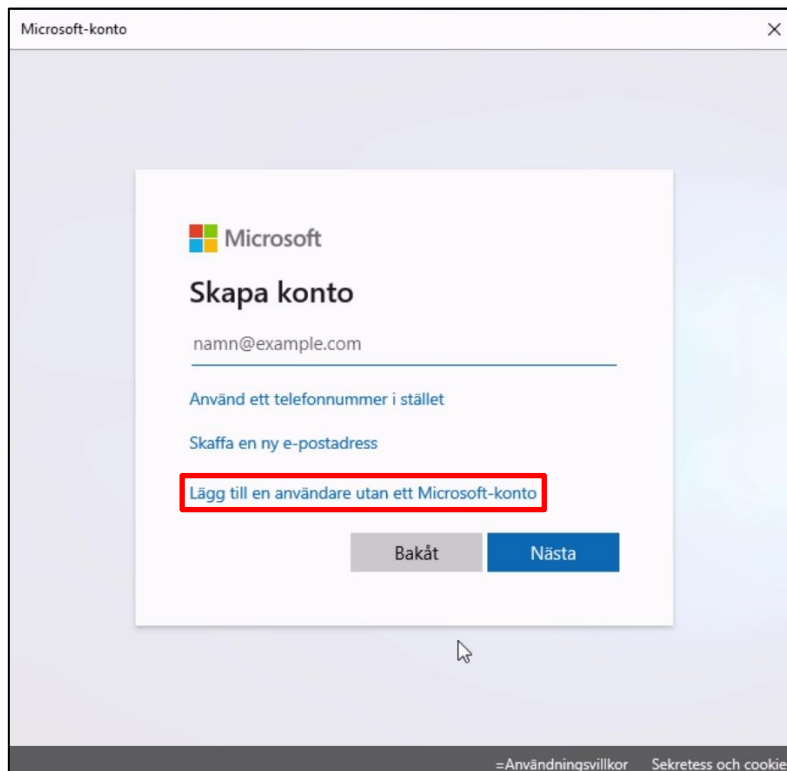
Microsoft-konto

×

Microsoft

Skapa konto

namn@example.com

Använd ett telefonnummer i stället

Skaffa en ny e-postadress

Lägg till en användare utan ett Microsoft-konto

Bakåt

Nästa

=Användningsvillkor Sekretess och cookie